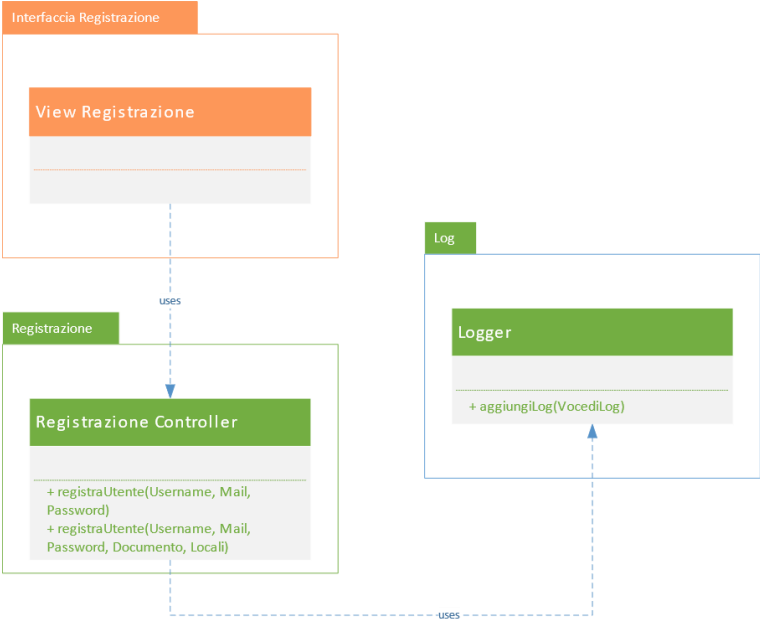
Interfaccia Registrazione

View Registrazione

uses

Registrazione

Registrazione Controller

+ registraUtente(Username, Mail, Password)
+ registraUtente(Username, Mail, Password, Documento, Locali)

Log

Logger

+ aggiungiLog(VocediLog)

uses